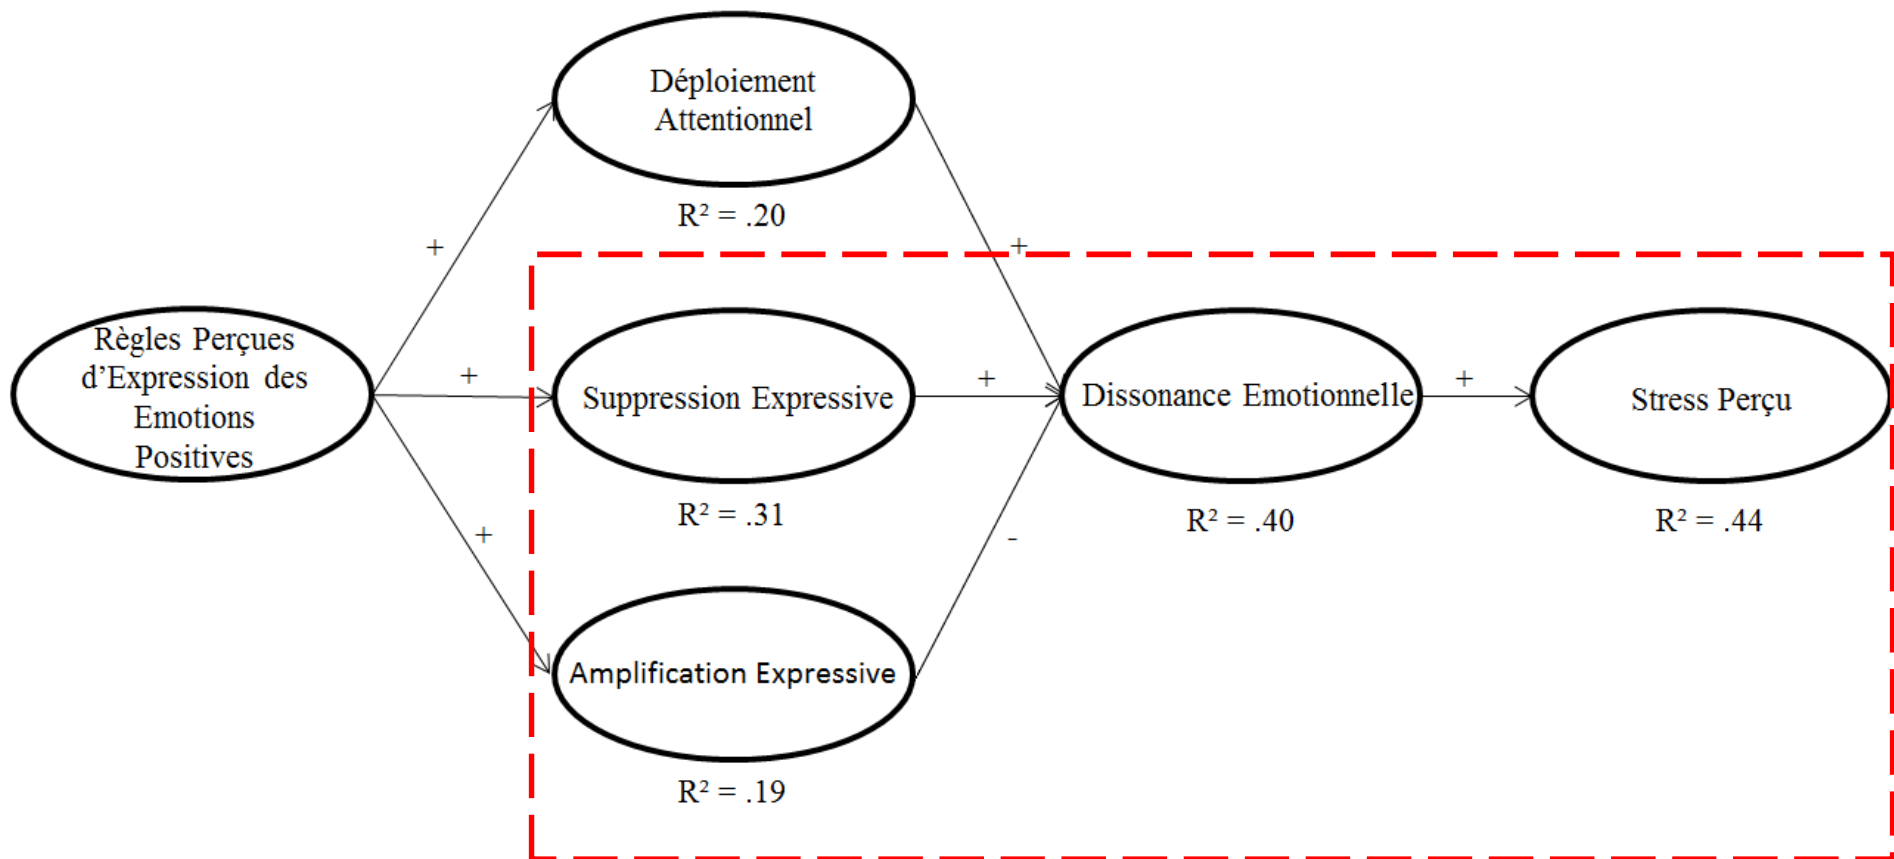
Déploiement Attentionnel

$R^2 = .20$

Règles Perçues d'Expression des Emotions Positives

+

+

+

Suppression Expressive

$R^2 = .31$

Amplification Expressive

$R^2 = .19$

+

+

-

Dissonance Emotionnelle

$R^2 = .40$

+

Stress Perçu

$R^2 = .44$